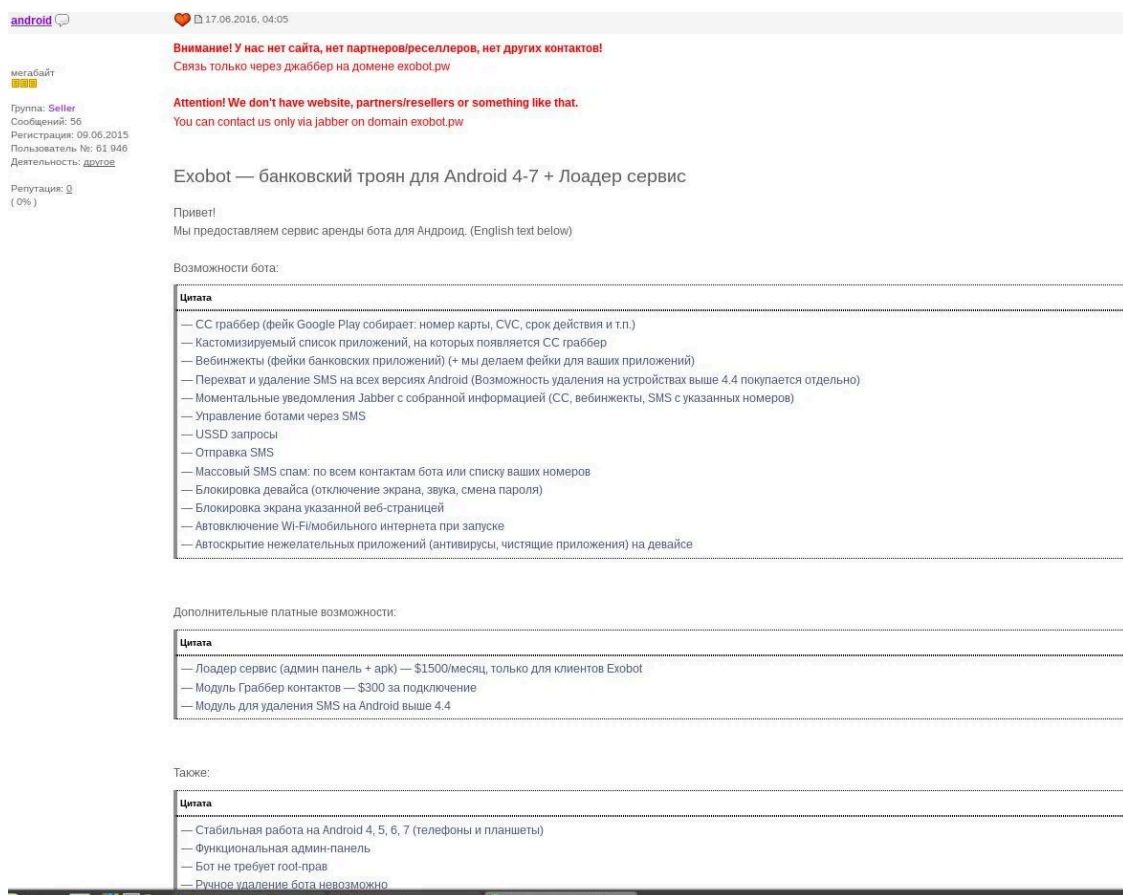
android

мегабайт

Группа: Seller
Сообщений: 56
Регистрация: 09.06.2015
Пользователь №: 61 946
Деятельность: другое

Репутация: 0
( 0% )

17.06.2016, 04:05

Внимание! У нас нет сайта, нет партнеров/реселлеров, нет других контактов!
Связь только через джаббер на домене exobot.pw

Attention! We don't have website, partners/resellers or something like that.
You can contact us only via jabber on domain exobot.pw

Exobot — банковский троян для Android 4-7 + Лоадер сервис

Привет!
Мы предоставляем сервис аренды бота для Андроид. (English text below)

Возможности бота:

Цитата
— CC граббер (фейк Google Play собирает: номер карты, CVC, срок действия и т.п.)
— Кастомизируемый список приложений, на которых появляется CC граббер
— Вебинжекты (фейки банковских приложений) (+ мы делаем фейки для ваших приложений)
— Перехват и удаление SMS на всех версиях Android (Возможность удаления на устройствах выше 4.4 покупается отдельно)
— Моментальные уведомления Jabber с собранной информацией (CC, вебинжекты, SMS с указанных номеров)
— Управление ботами через SMS
— USSD запросы
— Отправка SMS
— Массовый SMS спам: по всем контактам бота или списку ваших номеров
— Блокировка девайса (отключение экрана, звука, смена пароля)
— Блокировка экрана указанной веб-страницей
— Автовключение Wi-Fi/мобильного интернета при запуске
— Автоскрытие нежелательных приложений (антивирусы, чистящие приложения) на девайсе

Дополнительные платные возможности:

Цитата
— Лоадер сервис (админ панель + apk) — $1500/месяц, только для клиентов Exobot
— Модуль Граббер контактов — $300 за подключение
— Модуль для удаления SMS на Android выше 4.4

Также:

Цитата
— Стабильная работа на Android 4, 5, 6, 7 (телефоны и планшеты)
— Функциональная админ-панель
— Бот не требует root-прав
— Ручное удаление бота невозможно